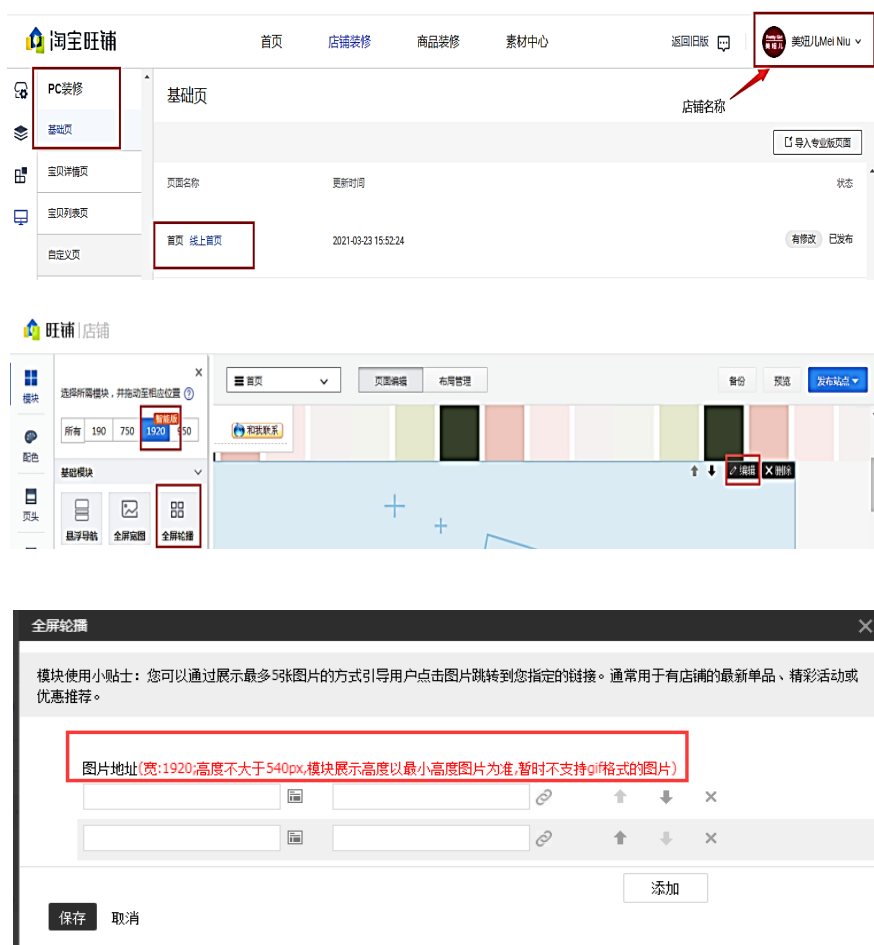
淘宝旺铺　首页　店铺装修　商品装修　素材中心　返回旧版　美妞儿Mei Niu

PC装修
基础页
宝贝详情页
宝贝列表页
自定义页

基础页
店铺名称
导入专业版页面
页面名称　更新时间　状态
首页　线上首页　2021-03-23 15:52:24　有修改　已发布

旺铺 | 店铺

模块
配色
页头

选择所需模块，并拖动至相应位置
所有　190　750　1920　950
智能版
基础模块
悬浮导航　全屏宽图　全屏轮播

首页　页面编辑　布局管理　备份　预览　发布站点
和我联系
编辑　删除

全屏轮播

模块使用小贴士：您可以通过展示最多5张图片的方式引导用户点击图片跳转到您指定的链接。通常用于有店铺的最新单品、精彩活动或优惠推荐。

图片地址(宽:1920;高度不大于540px,模块展示高度以最小高度图片为准,暂时不支持gif格式的图片)

添加

保存　取消